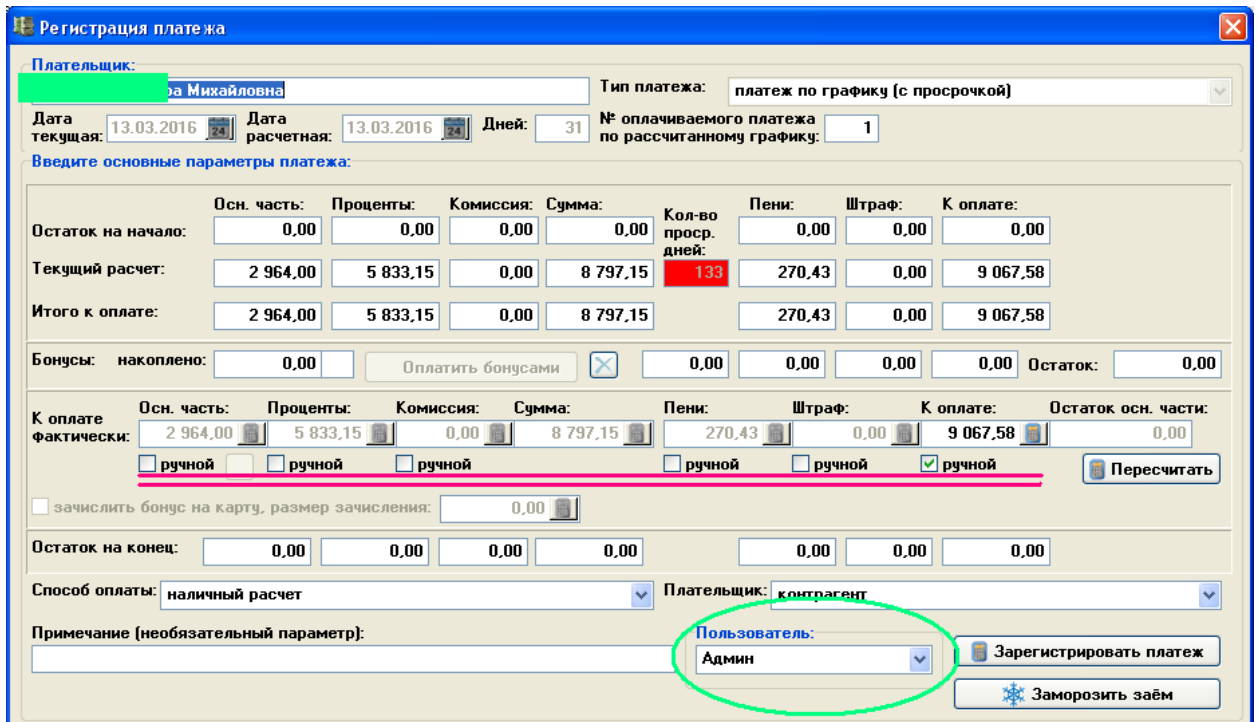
Регистрация платежа

Плательщик:
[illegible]ра Михайловна
Тип платежа: платеж по графику (с просрочкой)
Дата текущая: 13.03.2016
Дата расчетная: 13.03.2016
Дней: 31
№ оплачиваемого платежа по рассчитанному графику: 1

Введите основные параметры платежа:

| | Осн. часть: | Проценты: | Комиссия: | Сумма: | Кол-во проср. дней: | Пени: | Штраф: | К оплате: |
|---|---|---|---|---|---|---|---|---|
| Остаток на начало: | 0,00 | 0,00 | 0,00 | 0,00 | | 0,00 | 0,00 | 0,00 |
| Текущий расчет: | 2 964,00 | 5 833,15 | 0,00 | 8 797,15 | 133 | 270,43 | 0,00 | 9 067,58 |
| Итого к оплате: | 2 964,00 | 5 833,15 | 0,00 | 8 797,15 | | 270,43 | 0,00 | 9 067,58 |

Бонусы: накоплено: 0,00 Оплатить бонусами 0,00 0,00 0,00 0,00 Остаток: 0,00

К оплате фактически:
Осн. часть: 2 964,00
Проценты: 5 833,15
Комиссия: 0,00
Сумма: 8 797,15
Пени: 270,43
Штраф: 0,00
К оплате: 9 067,58
Остаток осн. части: 0,00
ручной ручной ручной ручной ручной ручной
Пересчитать

зачислить бонус на карту, размер зачисления: 0,00

Остаток на конец: 0,00 0,00 0,00 0,00 0,00 0,00 0,00

Способ оплаты: наличный расчет
Плательщик: контрагент
Примечание (необязательный параметр):
Пользователь: Админ
Зарегистрировать платеж
Заморозить заём